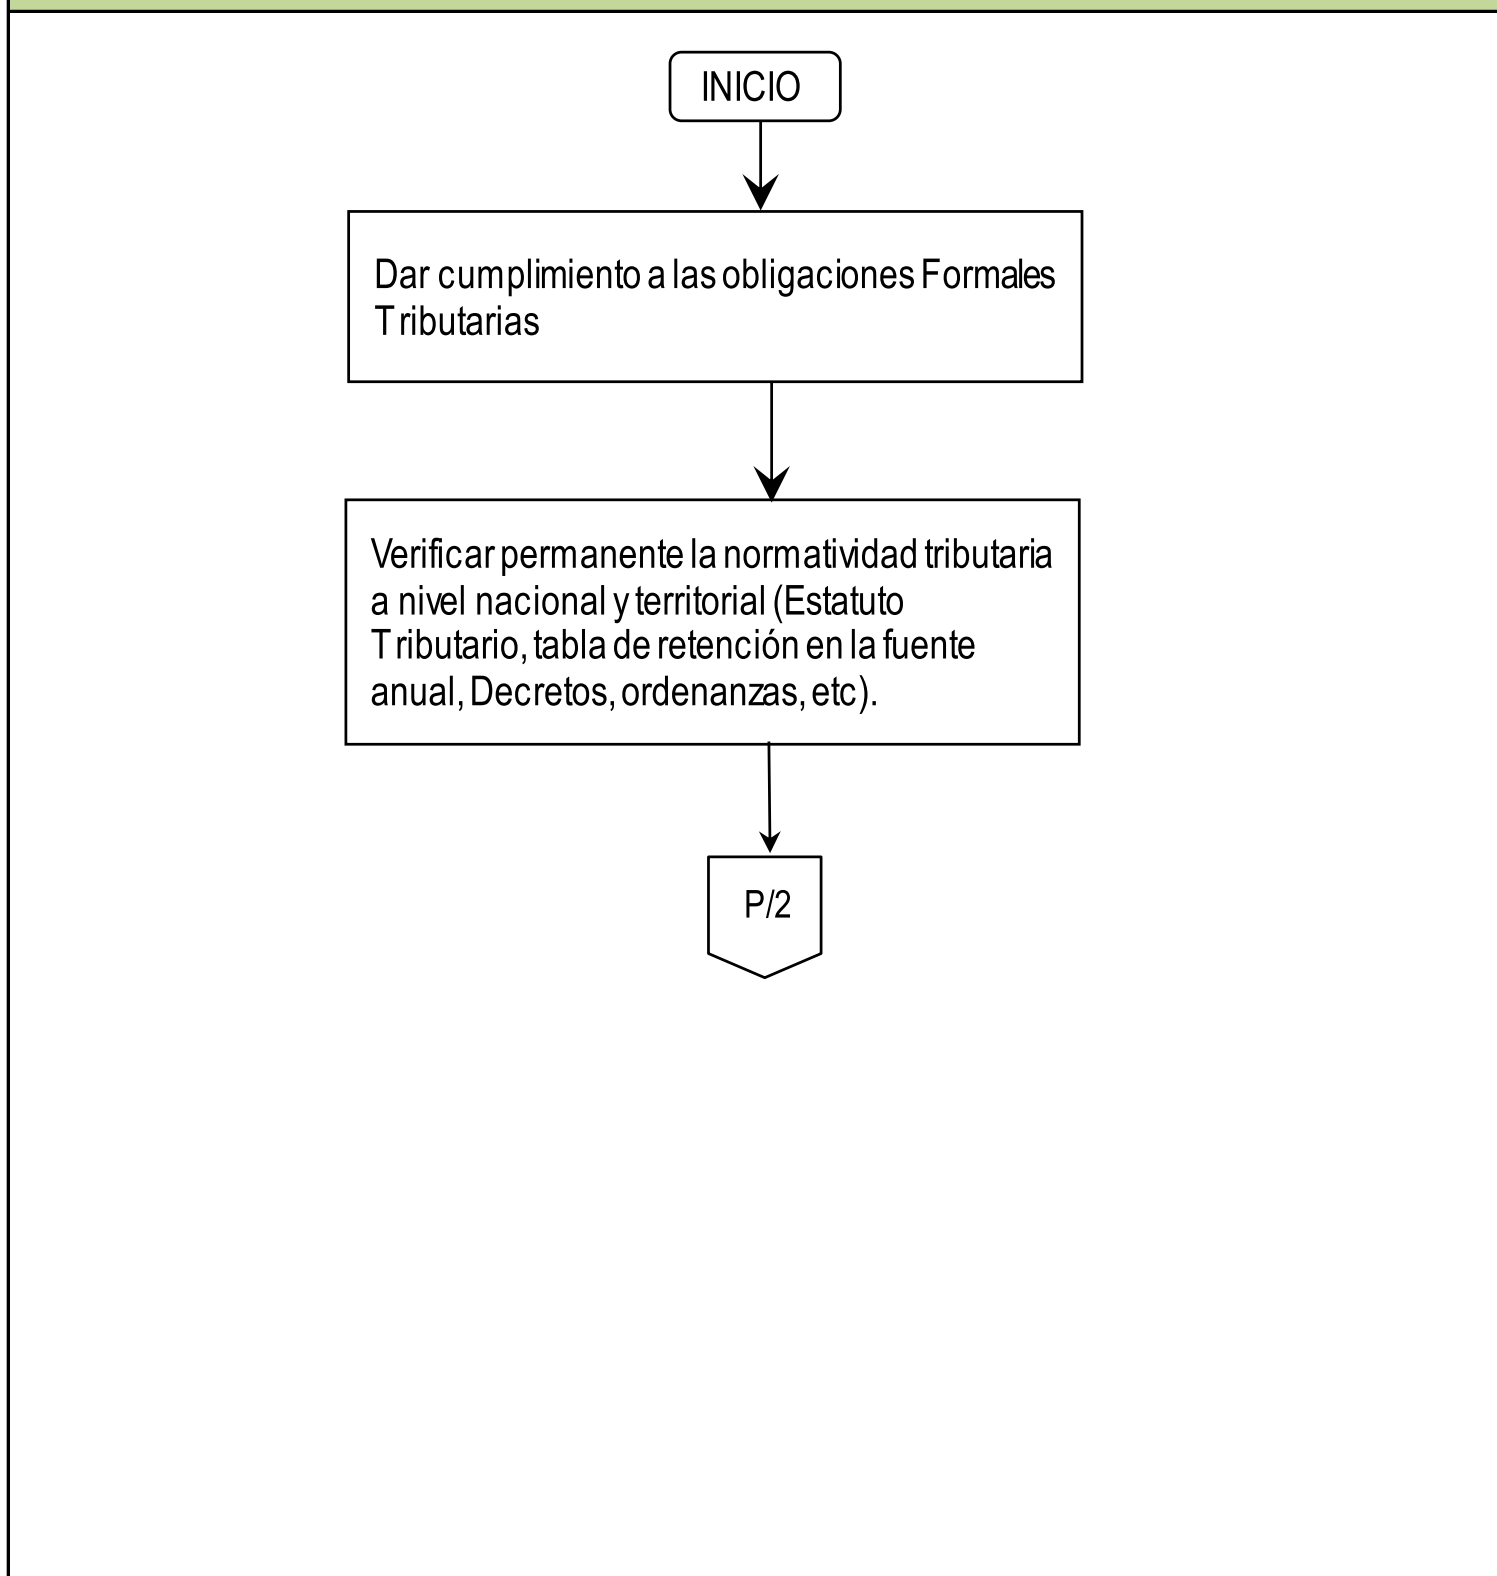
INICIO

Dar cumplimiento a las obligaciones Formales Tributarias

Verificar permanente la normatividad tributaria a nivel nacional y territorial (Estatuto Tributario, tabla de retención en la fuente anual, Decretos, ordenanzas, etc).

P/2